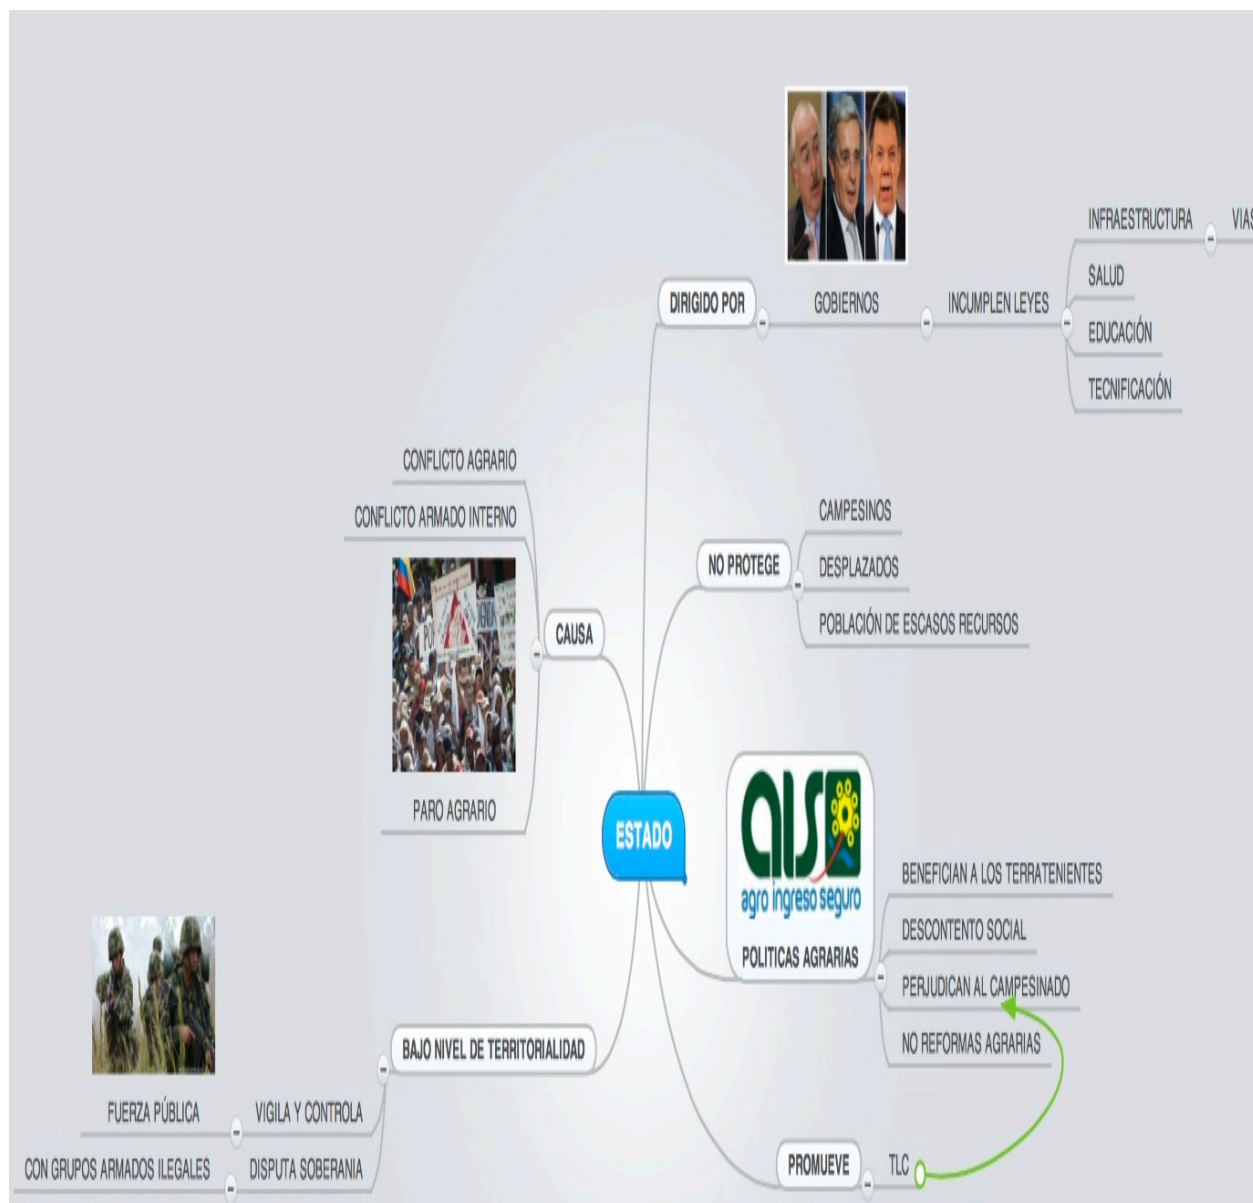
ESTADO

DIRIGIDO POR
GOBIERNOS
INCUMPLEN LEYES
INFRAESTRUCTURA
VIAS
SALUD
EDUCACIÓN
TECNIFICACIÓN

NO PROTEGE
CAMPESINOS
DESPLAZADOS
POBLACIÓN DE ESCASOS RECURSOS

CAUSA
CONFLICTO AGRARIO
CONFLICTO ARMADO INTERNO
PARO AGRARIO

ais
agro ingreso seguro
POLITICAS AGRARIAS
BENEFICIAN A LOS TERRATENIENTES
DESCONTENTO SOCIAL
PERJUDICAN AL CAMPESINADO
NO REFORMAS AGRARIAS

BAJO NIVEL DE TERRITORIALIDAD
VIGILA Y CONTROLA
FUERZA PÚBLICA
DISPUTA SOBERANIA
CON GRUPOS ARMADOS ILEGALES

PROMUEVE
TLC